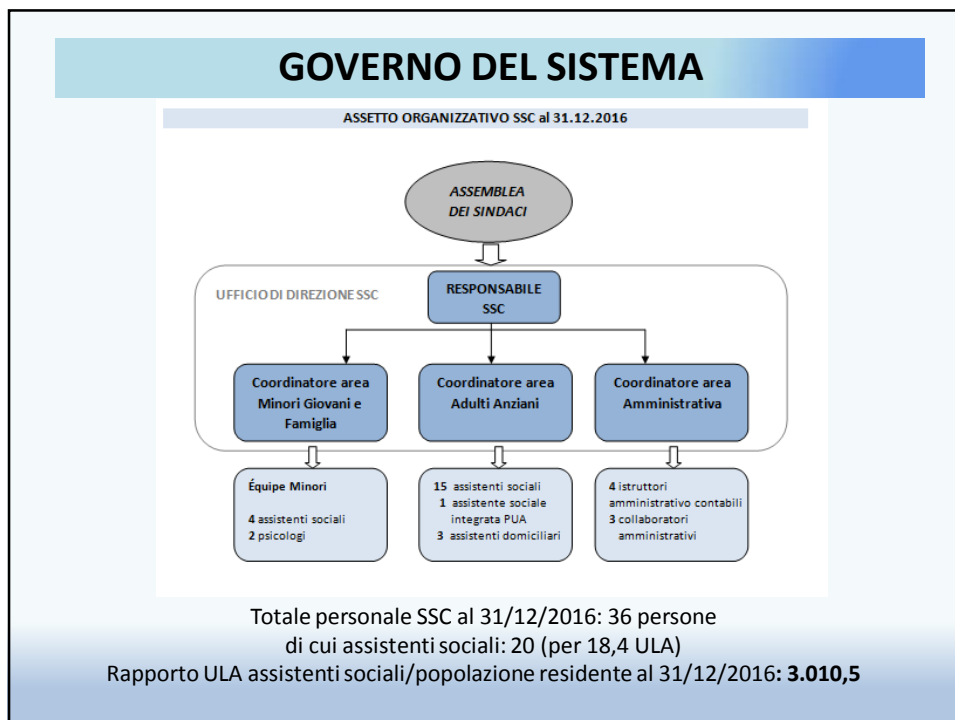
GOVERNO DEL SISTEMA

ASSETTO ORGANIZZATIVO SSC al 31.12.2016

ASSEMBLEA DEI SINDACI

UFFICIO DI DIREZIONE SSC

RESPONSABILE SSC

Coordinatore area Minori Giovani e Famiglia

Coordinatore area Adulti Anziani

Coordinatore area Amministrativa

Équipe Minori

4 assistenti sociali
2 psicologi

15 assistenti sociali
1 assistente sociale integrata PUA
3 assistenti domiciliari

4 istruttori amministrativo contabili
3 collaboratori amministrativi

Totale personale SSC al 31/12/2016: 36 persone
di cui assistenti sociali: 20 (per 18,4 ULA)
Rapporto ULA assistenti sociali/popolazione residente al 31/12/2016: 3.010,5